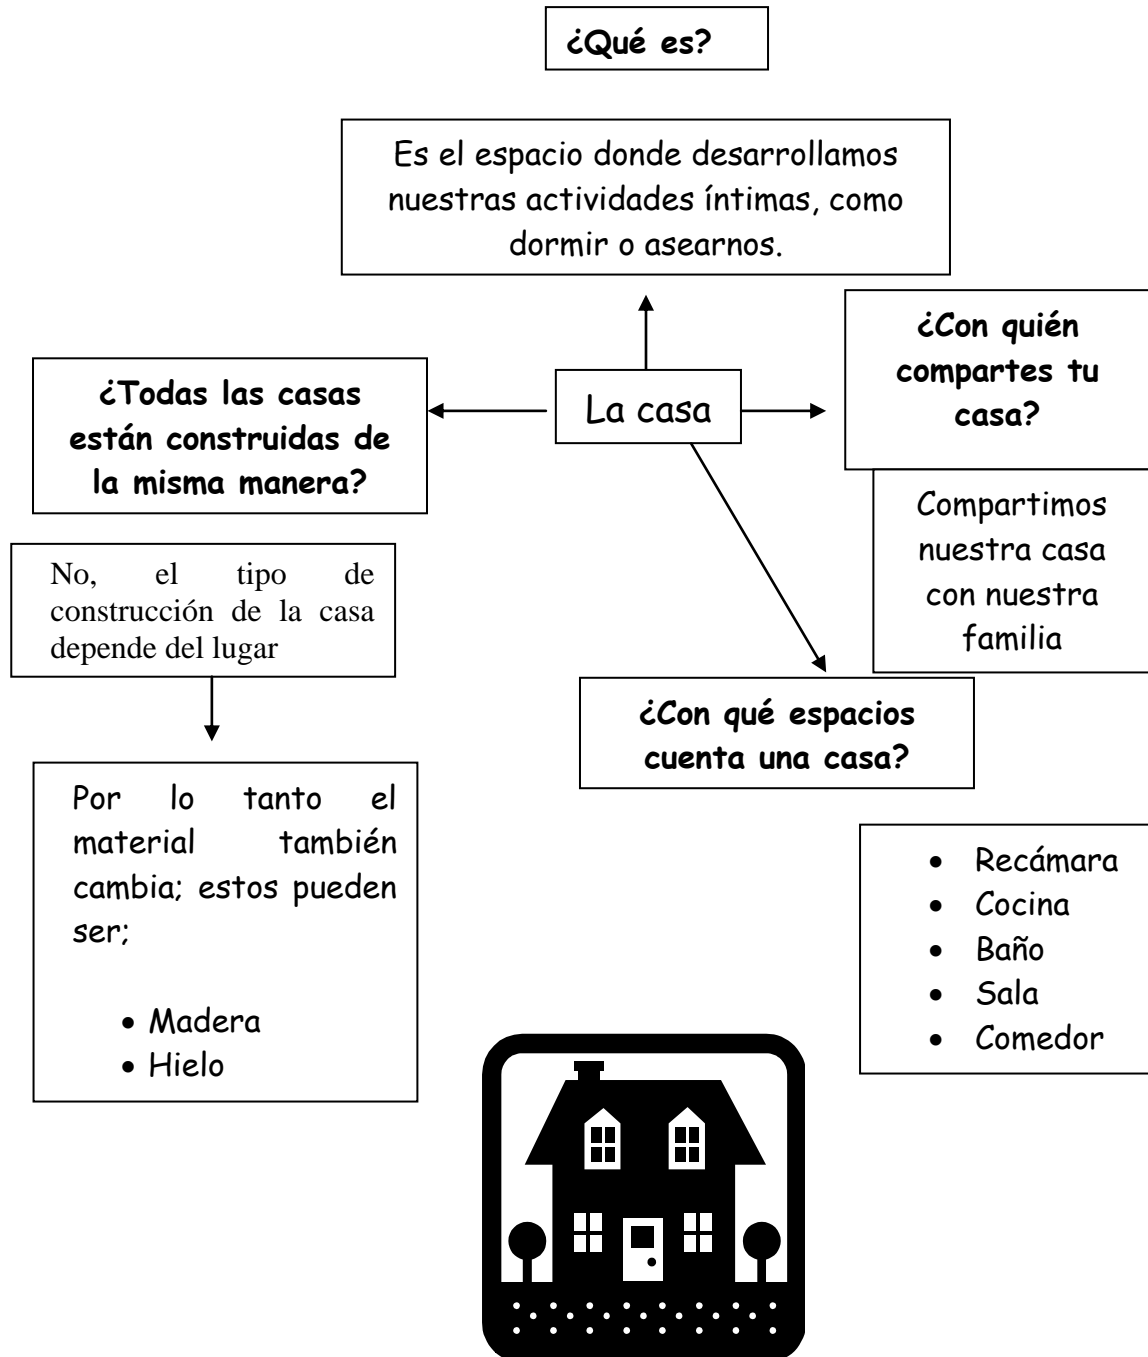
¿Qué es?

Es el espacio donde desarrollamos nuestras actividades íntimas, como dormir o asearnos.

La casa

¿Todas las casas están construidas de la misma manera?

No, el tipo de construcción de la casa depende del lugar

Por lo tanto el material también cambia; estos pueden ser;

- Madera
- Hielo

¿Con quién compartes tu casa?

Compartimos nuestra casa con nuestra familia

¿Con qué espacios cuenta una casa?

- Recámara
- Cocina
- Baño
- Sala
- Comedor